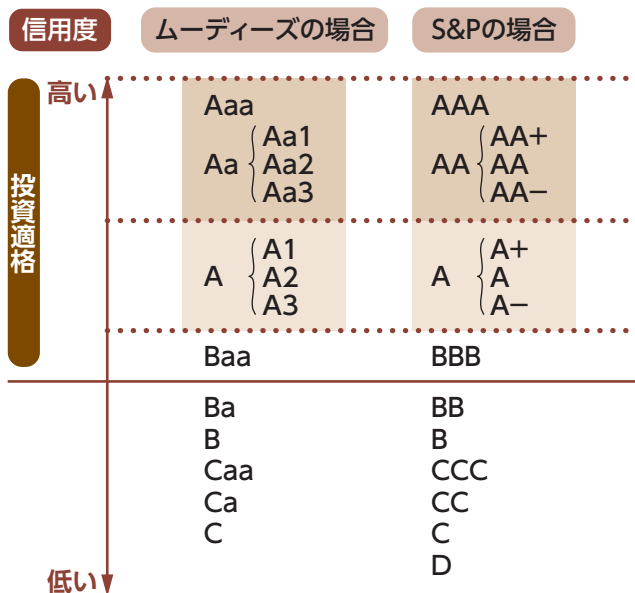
| 信用度 | ムーディーズの場合 | S&Pの場合 |
|---|---|---|
| 高い | Aaa | AAA |
| | Aa { Aa1, Aa2, Aa3 | AA { AA+, AA, AA− |
| 投資適格 | A { A1, A2, A3 | A { A+, A, A− |
| | Baa | BBB |
| | Ba | BB |
| | B | B |
| | Caa | CCC |
| | Ca | CC |
| | C | C |
| 低い | | D |